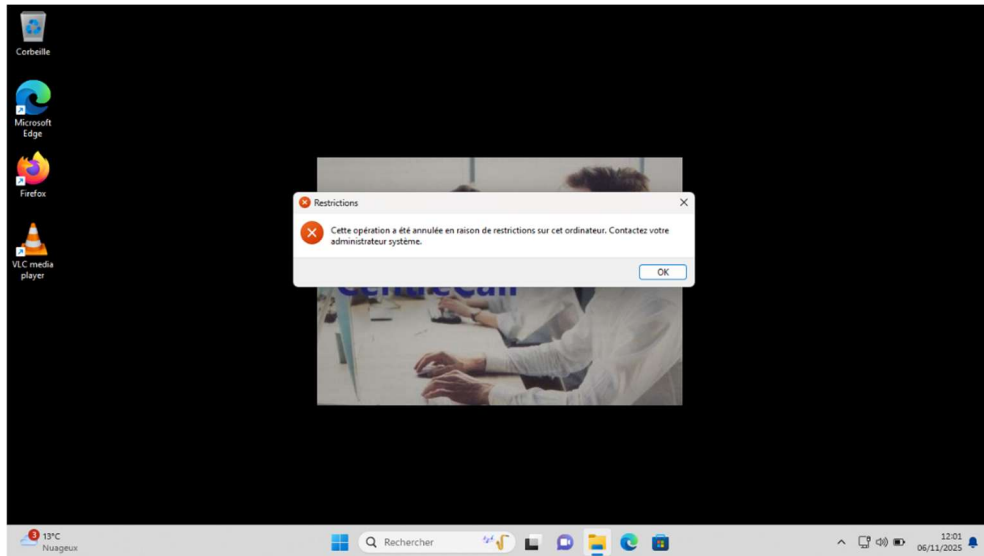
Corbeille

Microsoft Edge

Firefox

VLC media player

Restrictions

Cette opération a été annulée en raison de restrictions sur cet ordinateur. Contactez votre administrateur système.

OK

3 13°C
Nuageux

Rechercher

12:01
06/11/2025